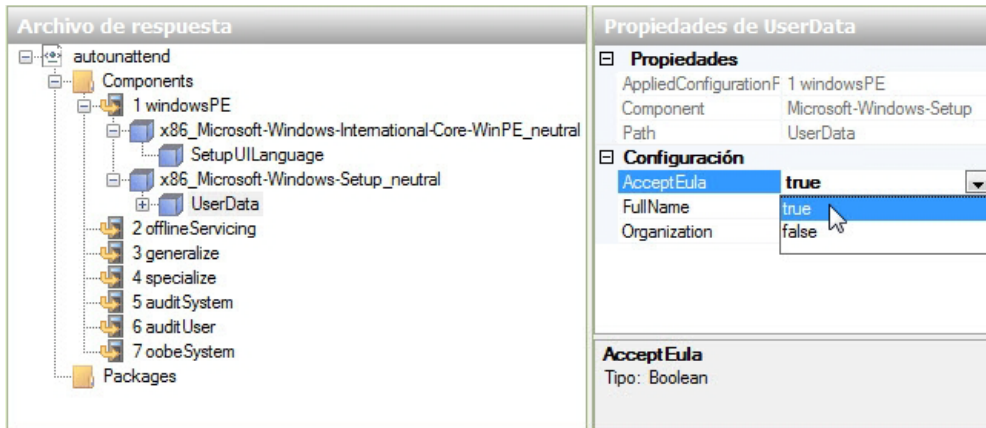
Archivo de respuesta

autounattend
Components
1 windowsPE
x86_Microsoft-Windows-International-Core-WinPE_neutral
SetupUILanguage
x86_Microsoft-Windows-Setup_neutral
UserData
2 offlineServicing
3 generalize
4 specialize
5 auditSystem
6 auditUser
7 oobeSystem
Packages

Propiedades de UserData

Propiedades

| | |
|---|---|
| AppliedConfigurationF | 1 windowsPE |
| Component | Microsoft-Windows-Setup |
| Path | UserData |

Configuración

| | |
|---|---|
| AcceptEula | true |
| FullName | true |
| Organization | false |

AcceptEula
Tipo: Boolean